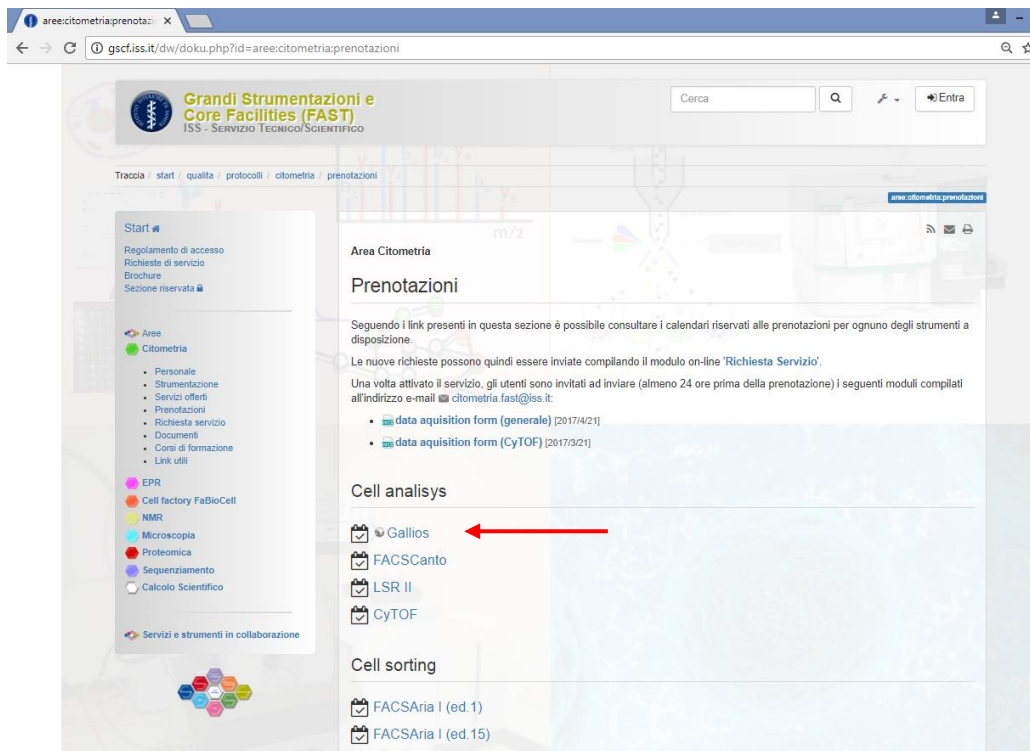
aree:citometria:prenotazi ×

gscf.iss.it/dw/doku.php?id=aree:citometria:prenotazioni

Grandi Strumentazioni e Core Facilities (FAST)
ISS - SERVIZIO TECNICO/SCIENTIFICO

Cerca

Entra

Traccia / start / qualita / protocolli / citometria / prenotazioni

aree:citometria:prenotazioni

Start
Regolamento di accesso
Richieste di servizio
Brochure
Sezione riservata

Aree
Citometria
- Personale
- Strumentazione
- Servizi offerti
- Prenotazioni
- Richiesta servizio
- Documenti
- Corsi di formazione
- Link utili

EPR
Cell factory FaBioCell
NMR
Microscopia
Proteomica
Sequenziamento
Calcolo Scientifico

Servizi e strumenti in collaborazione

Area Citometria

Prenotazioni

Seguendo i link presenti in questa sezione è possibile consultare i calendari riservati alle prenotazioni per ognuno degli strumenti a disposizione.

Le nuove richieste possono quindi essere inviate compilando il modulo on-line 'Richiesta Servizio'.

Una volta attivato il servizio, gli utenti sono invitati ad inviare (almeno 24 ore prima della prenotazione) i seguenti moduli compilati all'indirizzo e-mail citometria.fast@iss.it:

- data aquisition form (generale) [2017/4/21]
- data aquisition form (CyTOF) [2017/3/21]

Cell analisys

Gallios
FACSCanto
LSR II
CyTOF

Cell sorting

FACSAria I (ed.1)
FACSAria I (ed.15)